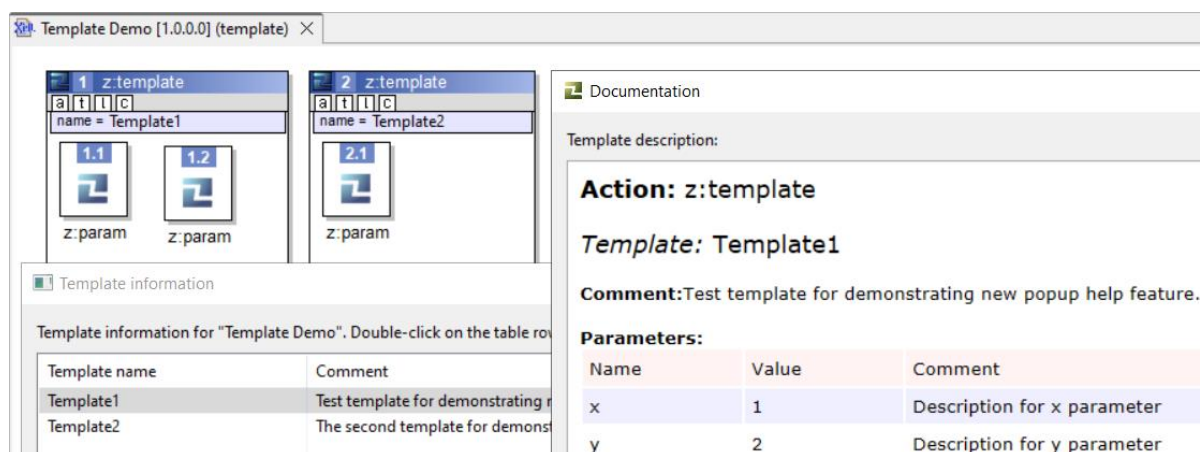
Template Demo [1.0.0.0] (template) ✕

1 z:template
a t l c
name = Template1

1.1
z:param

1.2
z:param

2 z:template
a t l c
name = Template2

2.1
z:param

Template information

Template information for "Template Demo". Double-click on the table row

| Template name | Comment |
|---|---|
| Template1 | Test template for demonstrating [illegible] |
| Template2 | The second template for demonst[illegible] |

Documentation

Template description:

Action: z:template

Template: Template1

Comment:Test template for demonstrating new popup help feature.

Parameters:

| Name | Value | Comment |
|---|---|---|
| x | 1 | Description for x parameter |
| y | 2 | Description for y parameter |